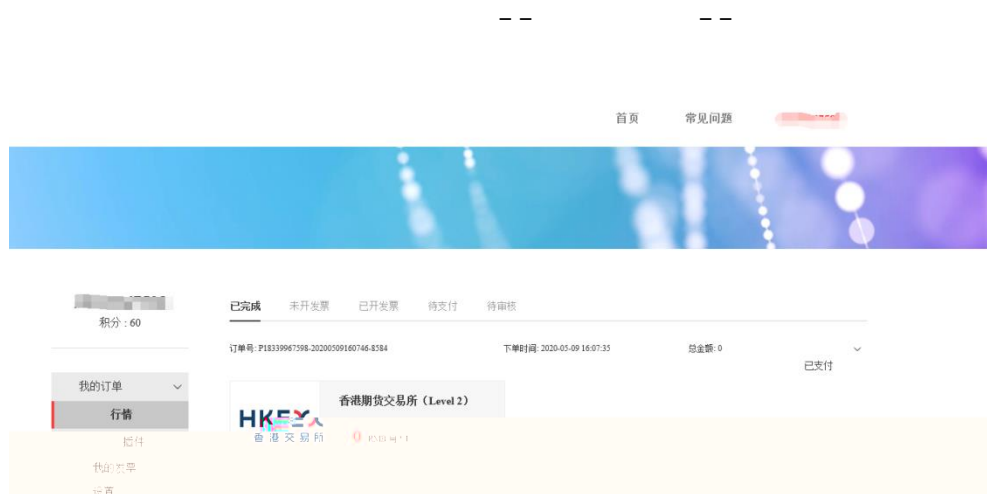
首页 常见问题 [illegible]

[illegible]
积分：60

已完成 未开发票 已开发票 待支付 待审核

订单号: P18339967598-20200509160746-8584 下单时间: 2020-05-09 16:07:35 总金额: 0

已支付

我的订单
行情
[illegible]
我的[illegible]
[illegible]

HKEX
香港交易所

香港期货交易所（Level 2）

0 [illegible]